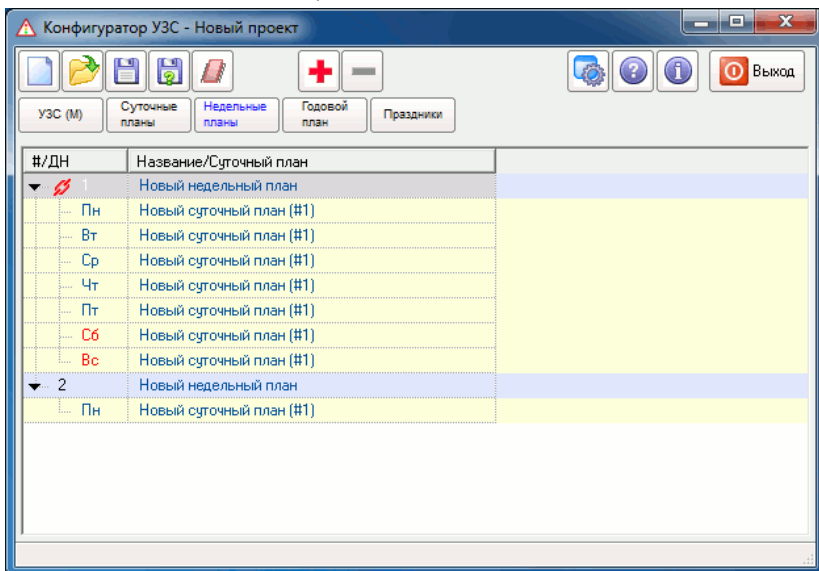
Конфигуратор УЗС - Новый проект

Выход

УЗС (М) | Суточные планы | Недельные планы | Годовой план | Праздники

| #/ДН | Название/Суточный план |
|---|---|
| 1 | Новый недельный план |
| Пн | Новый суточный план (#1) |
| Вт | Новый суточный план (#1) |
| Ср | Новый суточный план (#1) |
| Чт | Новый суточный план (#1) |
| Пт | Новый суточный план (#1) |
| Сб | Новый суточный план (#1) |
| Вс | Новый суточный план (#1) |
| 2 | Новый недельный план |
| Пн | Новый суточный план (#1) |